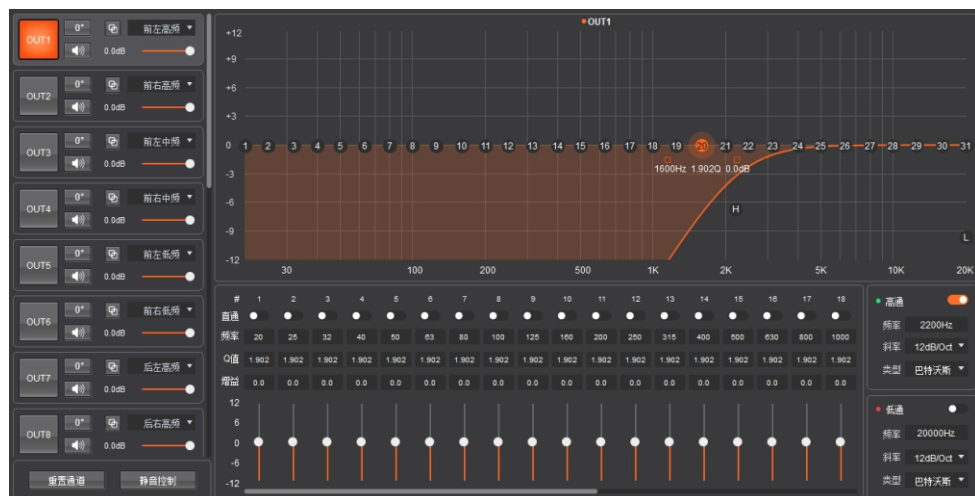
OUT1 0° 前左高频 0.0dB
OUT2 0° 前右高频 0.0dB
OUT3 0° 前左中频 0.0dB
OUT4 0° 前右中频 0.0dB
OUT5 0° 前左低频 0.0dB
OUT6 0° 前右低频 0.0dB
OUT7 0° 后左高频 0.0dB
OUT8 0° 后右高频 0.0dB

重置通道 静音控制

OUT1

+12
+9
+6
+3
0 1 2 3 4 5 6 7 8 9 10 11 12 13 14 15 16 17 18 19 20 21 22 23 24 25 26 27 28 29 30 31
-3
-6
-9
-12

1600Hz 1.902Q 0.0dB

H

L

30 100 200 500 1K 2K 5K 10K 20K

| # | 1 | 2 | 3 | 4 | 5 | 6 | 7 | 8 | 9 | 10 | 11 | 12 | 13 | 14 | 15 | 16 | 17 | 18 |
|---|---|---|---|---|---|---|---|---|---|---|---|---|---|---|---|---|---|---|
| 直通 | | | | | | | | | | | | | | | | | | |
| 频率 | 20 | 25 | 32 | 40 | 50 | 63 | 80 | 100 | 125 | 160 | 200 | 250 | 315 | 400 | 500 | 630 | 800 | 1000 |
| Q值 | 1.902 | 1.902 | 1.902 | 1.902 | 1.902 | 1.902 | 1.902 | 1.902 | 1.902 | 1.902 | 1.902 | 1.902 | 1.902 | 1.902 | 1.902 | 1.902 | 1.902 | 1.902 |
| 增益 | 0.0 | 0.0 | 0.0 | 0.0 | 0.0 | 0.0 | 0.0 | 0.0 | 0.0 | 0.0 | 0.0 | 0.0 | 0.0 | 0.0 | 0.0 | 0.0 | 0.0 | 0.0 |

12
6
0
-6
-12

高通
频率 2200Hz
斜率 12dB/Oct
类型 巴特沃斯

低通
频率 20000Hz
斜率 12dB/Oct
类型 巴特沃斯